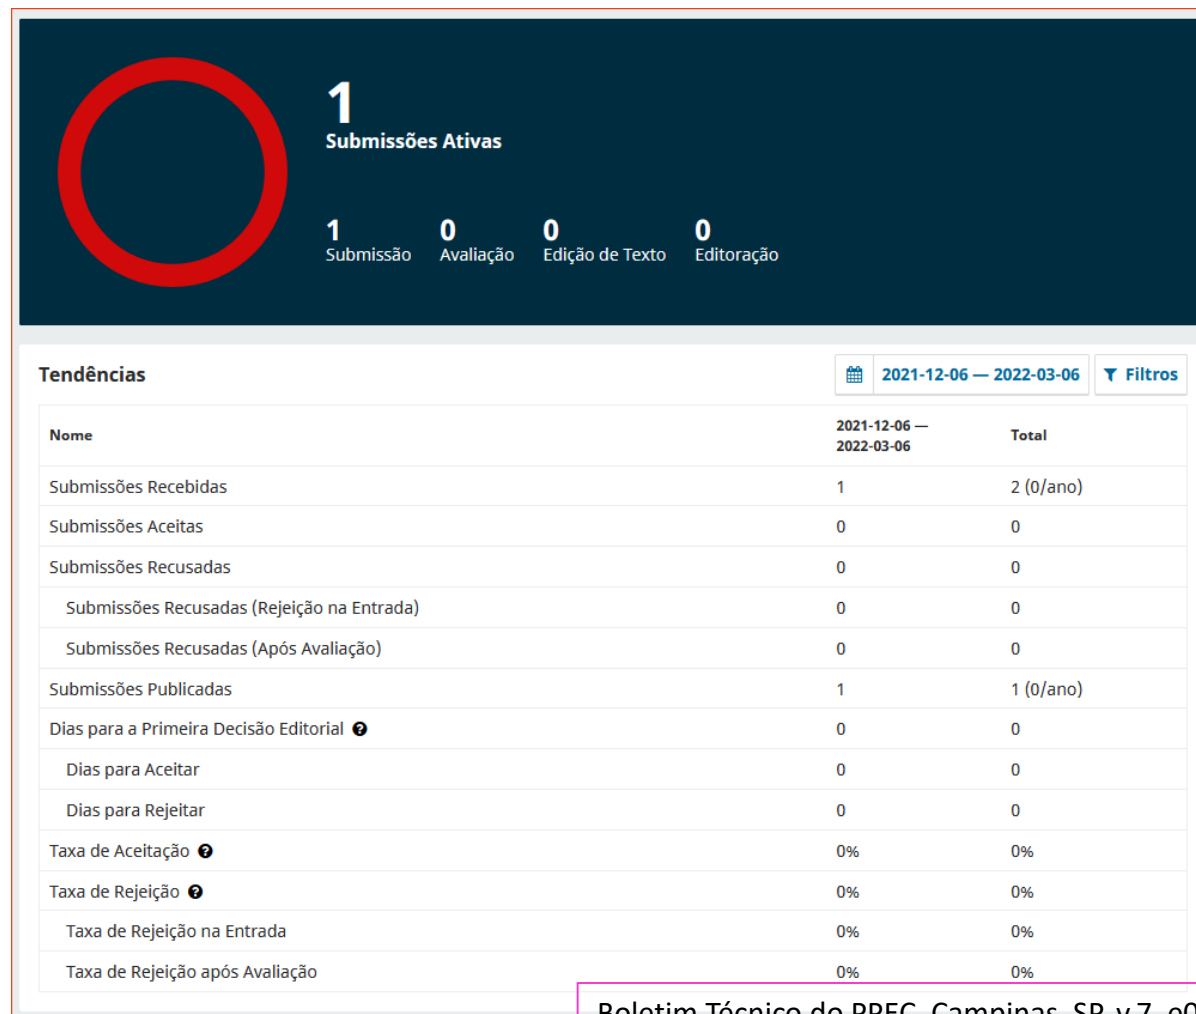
1
Submissões Ativas

1
Submissão

0
Avaliação

0
Edição de Texto

0
Editoração

Tendências

2021-12-06 — 2022-03-06

Filtros

| Nome | 2021-12-06 — 2022-03-06 | Total |
|---|---|---|
| Submissões Recebidas | 1 | 2 (0/ano) |
| Submissões Aceitas | 0 | 0 |
| Submissões Recusadas | 0 | 0 |
| Submissões Recusadas (Rejeição na Entrada) | 0 | 0 |
| Submissões Recusadas (Após Avaliação) | 0 | 0 |
| Submissões Publicadas | 1 | 1 (0/ano) |
| Dias para a Primeira Decisão Editorial | 0 | 0 |
| Dias para Aceitar | 0 | 0 |
| Dias para Rejeitar | 0 | 0 |
| Taxa de Aceitação | 0% | 0% |
| Taxa de Rejeição | 0% | 0% |
| Taxa de Rejeição na Entrada | 0% | 0% |
| Taxa de Rejeição após Avaliação | 0% | 0% |

Boletim Técnico do PPEC, Campinas, SP, v.7, e0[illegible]